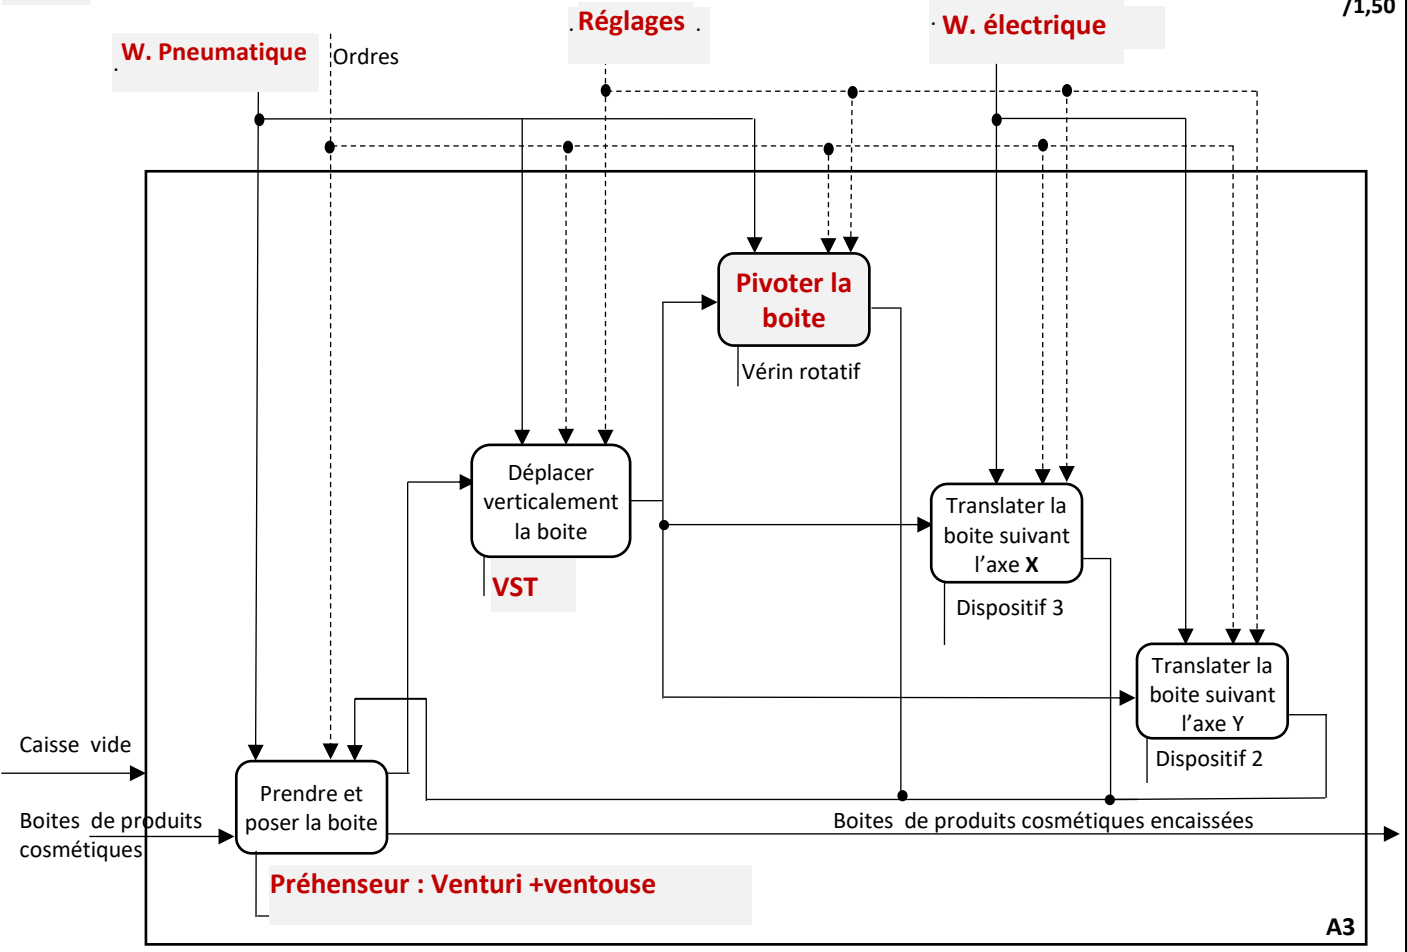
/1,50

. Réglages .

· W. électrique

. W. Pneumatique

Ordres

Pivoter la boite

Vérin rotatif

Déplacer verticalement la boite

VST

Translater la boite suivant l'axe **X**

Dispositif 3

Translater la boite suivant l'axe Y

Dispositif 2

Caisse vide

Boites de produits cosmétiques

Prendre et poser la boite

Boites de produits cosmétiques encaissées

Préhenseur : Venturi +ventouse

A3